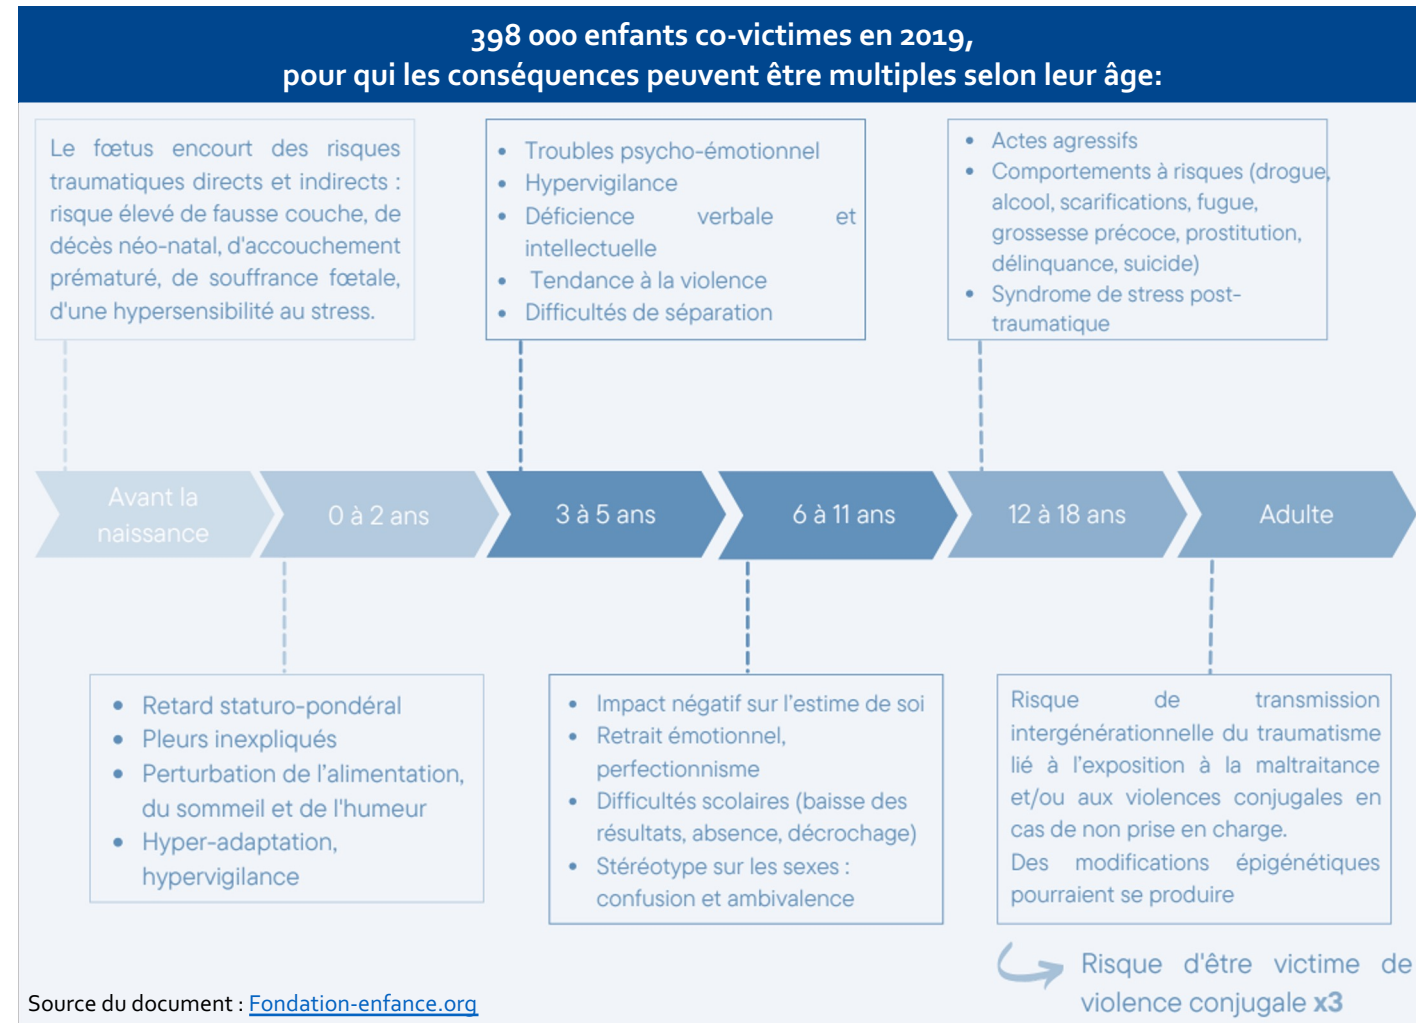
398 000 enfants co-victimes en 2019,
pour qui les conséquences peuvent être multiples selon leur âge:

Le fœtus encourt des risques traumatiques directs et indirects : risque élevé de fausse couche, de décès néo-natal, d'accouchement prématuré, de souffrance fœtale, d'une hypersensibilité au stress.

- Troubles psycho-émotionnel
- Hypervigilance
- Déficience verbale et intellectuelle
- Tendance à la violence
- Difficultés de séparation

- Actes agressifs
- Comportements à risques (drogue, alcool, scarifications, fugue, grossesse précoce, prostitution, délinquance, suicide)
- Syndrome de stress post-traumatique

Avant la naissance
0 à 2 ans
3 à 5 ans
6 à 11 ans
12 à 18 ans
Adulte

- Retard staturo-pondéral
- Pleurs inexpliqués
- Perturbation de l'alimentation, du sommeil et de l'humeur
- Hyper-adaptation, hypervigilance

- Impact négatif sur l'estime de soi
- Retrait émotionnel, perfectionnisme
- Difficultés scolaires (baisse des résultats, absence, décrochage)
- Stéréotype sur les sexes : confusion et ambivalence

Risque de transmission intergénérationnelle du traumatisme lié à l'exposition à la maltraitance et/ou aux violences conjugales en cas de non prise en charge.
Des modifications épigénétiques pourraient se produire

Risque d'être victime de violence conjugale x3

Source du document : Fondation-enfance.org